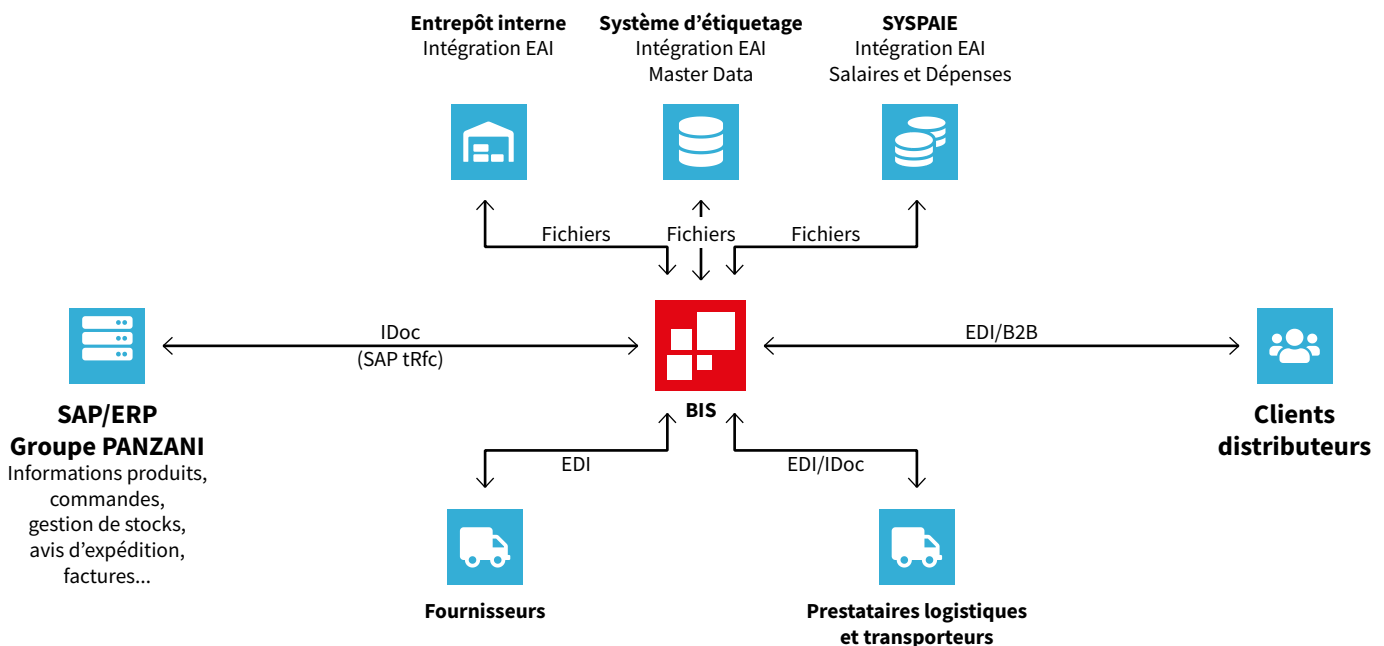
**Entrepôt interne**
Intégration EAI

**Système d'étiquetage**
Intégration EAI
Master Data

**SYSPAIE**
Intégration EAI
Salaires et Dépenses

Fichiers

Fichiers

Fichiers

IDoc
(SAP tRfc)

EDI/B2B

**BIS**

**SAP/ERP
Groupe PANZANI**
Informations produits, commandes, gestion de stocks, avis d'expédition, factures...

**Clients distributeurs**

EDI

EDI/IDoc

**Fournisseurs**

**Prestataires logistiques et transporteurs**